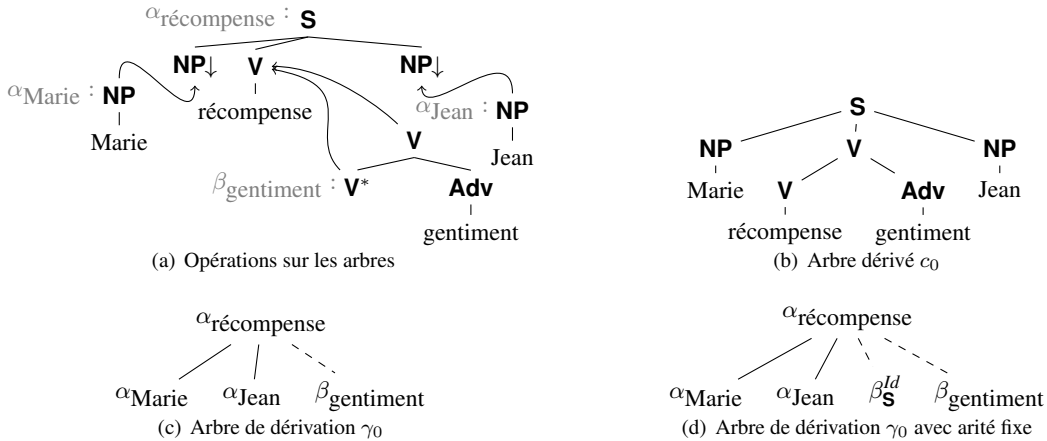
$\alpha_{\text{récompense}}$ : **S**

**NP**↓ **V** **NP**↓

$\alpha_{\text{Marie}}$ : **NP**

Marie

récompense

$\alpha_{\text{Jean}}$ : **NP**

Jean

**V**

$\beta_{\text{gentiment}}$ : **V***

**Adv**

gentiment

(a) Opérations sur les arbres

**S**

**NP** **V** **NP**

Marie **V** **Adv** Jean

récompense gentiment

(b) Arbre dérivé $c_0$

$\alpha_{\text{récompense}}$

$\alpha_{\text{Marie}}$ $\alpha_{\text{Jean}}$ $\beta_{\text{gentiment}}$

(c) Arbre de dérivation $\gamma_0$

$\alpha_{\text{récompense}}$

$\alpha_{\text{Marie}}$ $\alpha_{\text{Jean}}$ $\beta_{\mathbf{S}}^{Id}$ $\beta_{\text{gentiment}}$

(d) Arbre de dérivation $\gamma_0$ avec arité fixe